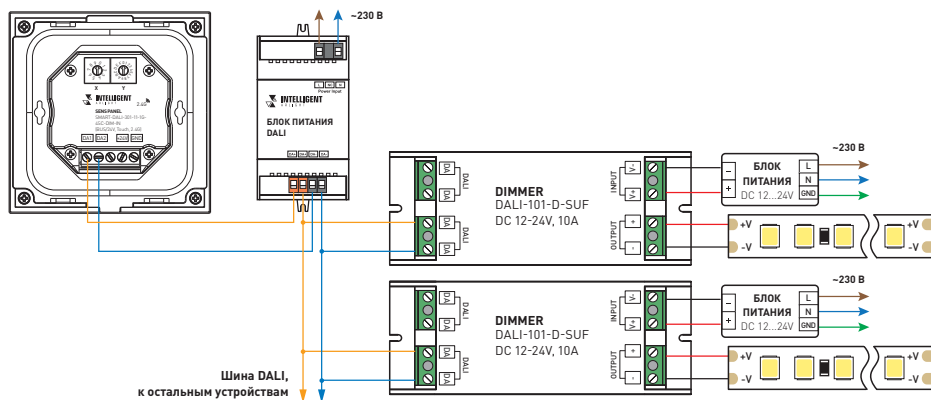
~230 В

X Y

INTELLIGENT

SENS PANEL
SMART-DALI-821-11-SIG-LSC-DIM-IN
BUS/230V, Touch, 2.4G

DA1 DA2

INTELLIGENT

БЛОК ПИТАНИЯ
DALI

Power input

DALI

DA
DA
DA
DA

DIMMER
DALI-101-D-SUF
DC 12-24V, 10A

INPUT
V-
V+

OUTPUT
+
-

~230 В

БЛОК ПИТАНИЯ
DC 12...24V

L
N
GND

+V
-V

+V
-V

DALI

DA
DA
DA
DA

DIMMER
DALI-101-D-SUF
DC 12-24V, 10A

INPUT
V-
V+

OUTPUT
+
-

~230 В

БЛОК ПИТАНИЯ
DC 12...24V

L
N
GND

+V
-V

+V
-V

Шина DALI,
к остальным устройствам